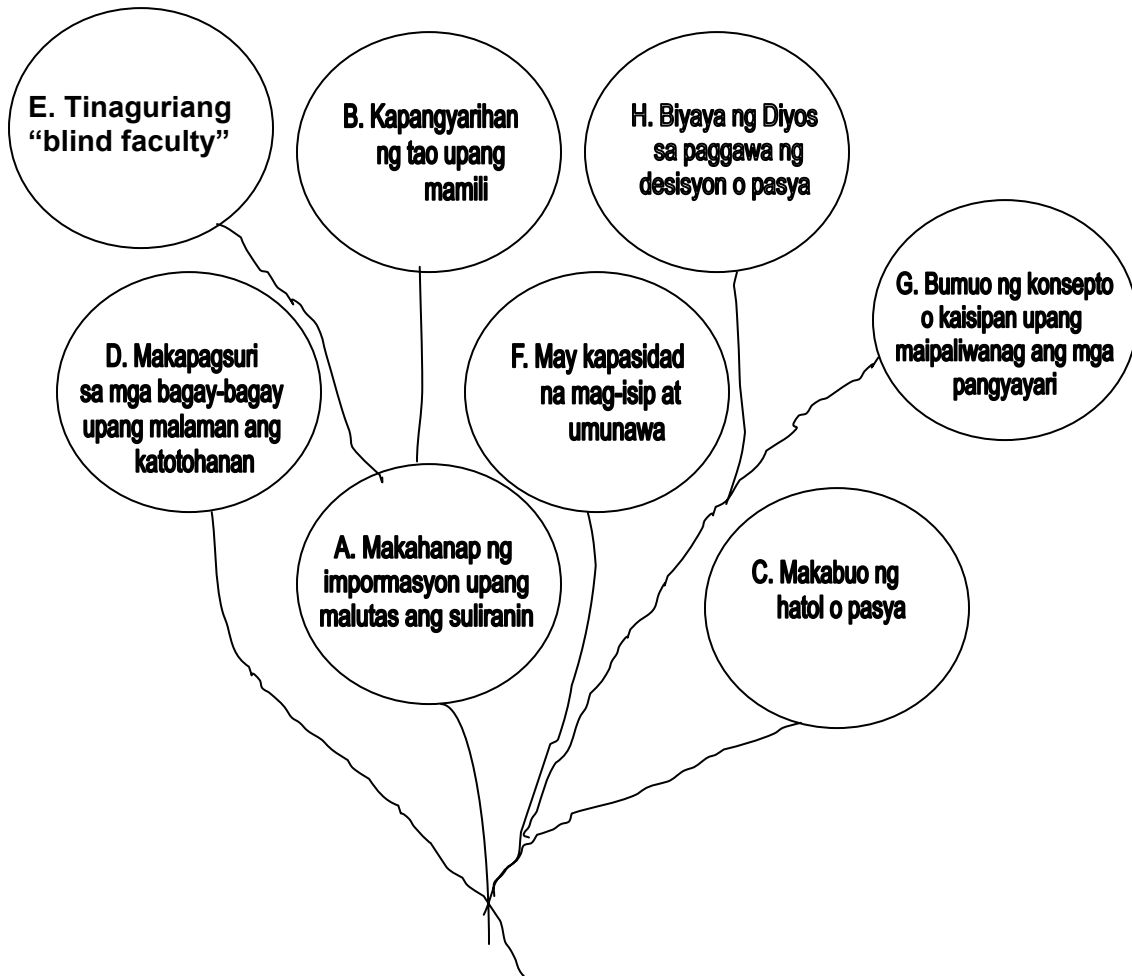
E. Tinaguriang "blind faculty"

B. Kapangyarihan ng tao upang mamili

H. Biyaya ng Diyos sa paggawa ng desisyon o pasya

G. Bumuo ng konsepto o kaisipan upang maipaliwanag ang mga pangyayari

D. Makapagsuri sa mga bagay-bagay upang malaman ang katotohanan

F. May kapasidad na mag-isip at umunawa

A. Makahanap ng impormasyon upang malutas ang suliranin

C. Makabuo ng hatol o pasya